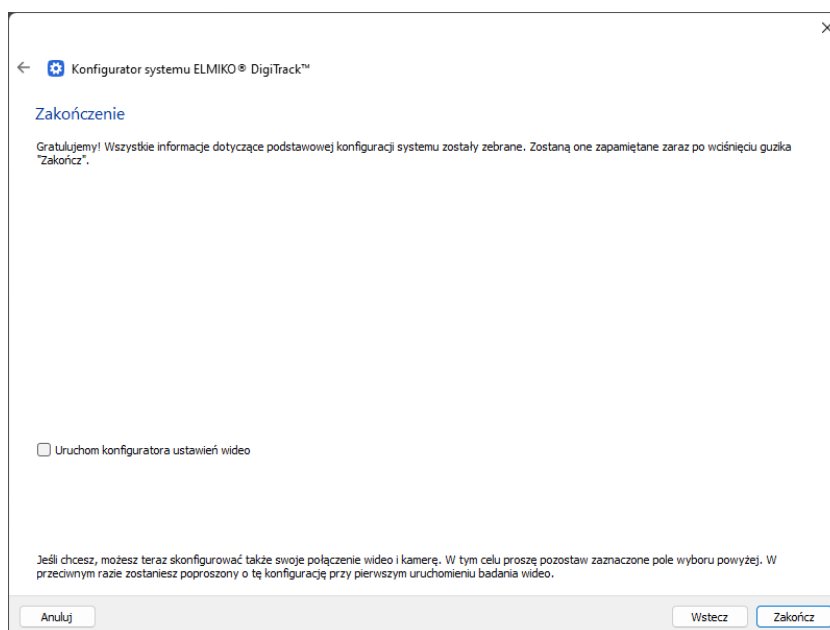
×

Konfigurator systemu ELMIKO® DigiTrack™

Zakończenie

Gratulujemy! Wszystkie informacje dotyczące podstawowej konfiguracji systemu zostały zebrane. Zostaną one zapamiętane zaraz po wciśnięciu guzika "Zakończ".

Uruchom konfiguratora ustawień wideo

Jeśli chcesz, możesz teraz skonfigurować także swoje połączenie wideo i kamerę. W tym celu proszę pozostaw zaznaczone pole wyboru powyżej. W przeciwnym razie zostaniesz poproszony o tę konfigurację przy pierwszym uruchomieniu badania wideo.

Anuluj

Wstecz

Zakończ